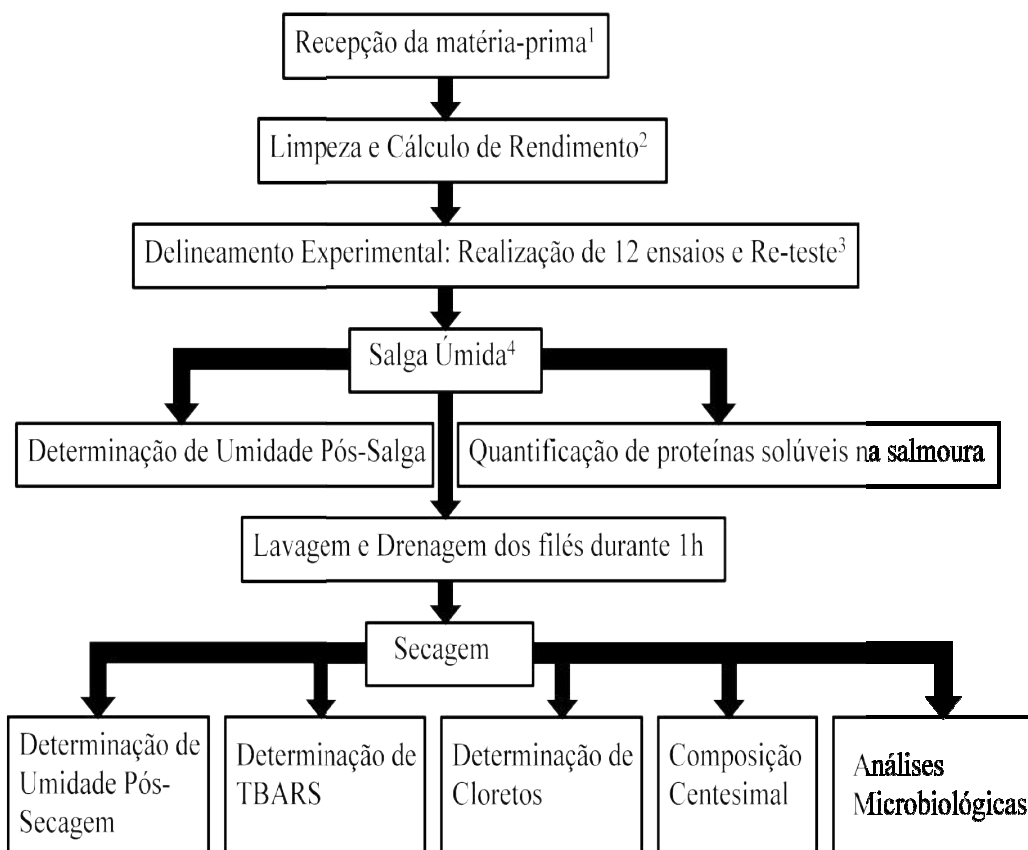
Recepção da matéria-prima$^1$

Limpeza e Cálculo de Rendimento$^2$

Delineamento Experimental: Realização de 12 ensaios e Re-teste$^3$

Salga Úmida$^4$

Determinação de Umidade Pós-Salga

Quantificação de proteínas solúveis na salmoura

Lavagem e Drenagem dos filés durante 1h

Secagem

Determinação de Umidade Pós-Secagem

Determinação de TBARS

Determinação de Cloretos

Composição Centesimal

Análises Microbiológicas